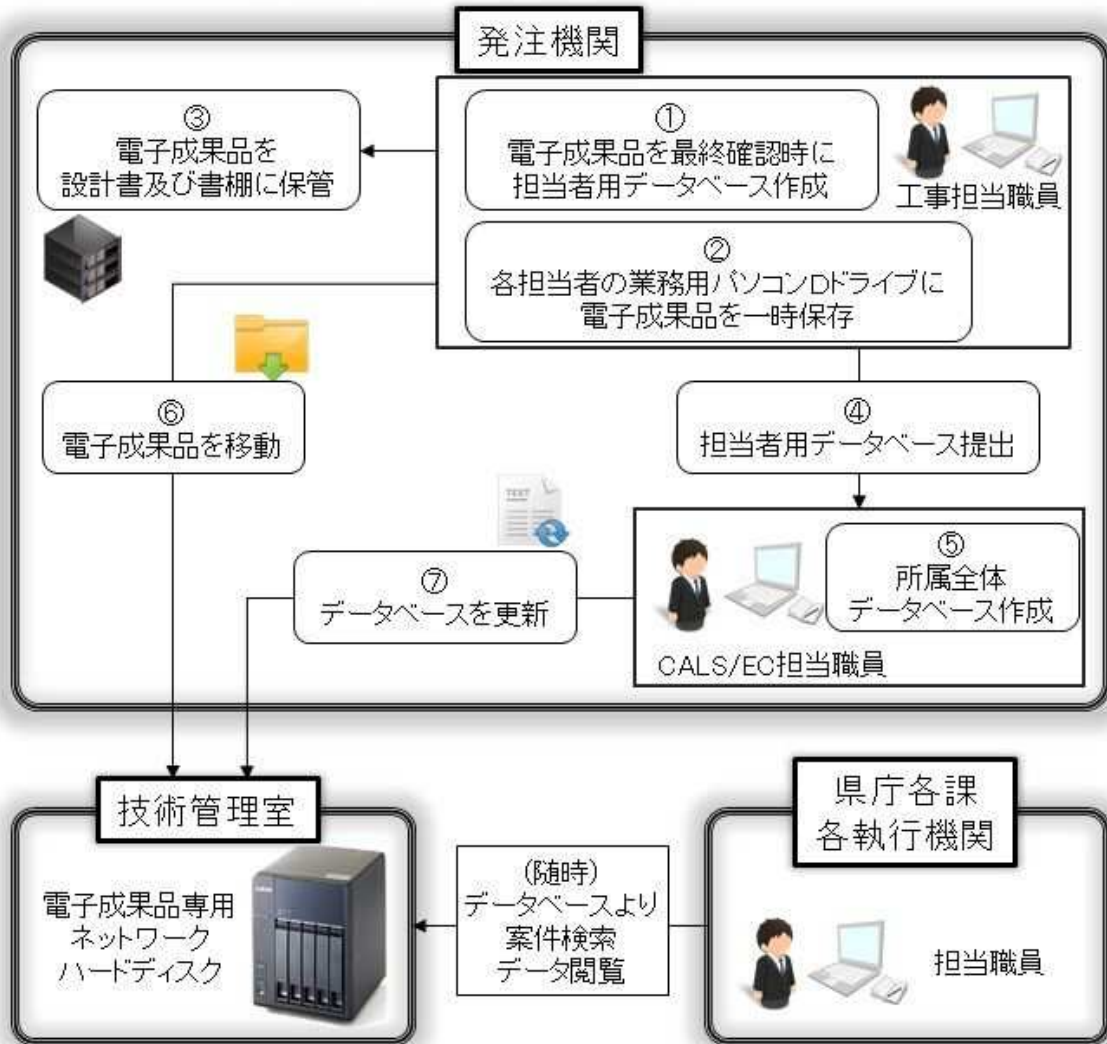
発注機関

③
電子成果品を
設計書及び書棚に保管

①
電子成果品を最終確認時に
担当者用データベース作成

工事担当職員

②
各担当者の業務用パソコンDドライブに
電子成果品を一時保存

⑥
電子成果品を移動

④
担当者用データベース提出

TEXT

⑦
データベースを更新

⑤
所属全体
データベース作成

CALS/EC担当職員

技術管理室

電子成果品専用
ネットワーク
ハードディスク

(随時)
データベースより
案件検索
データ閲覧

県庁各課
各執行機関

担当職員